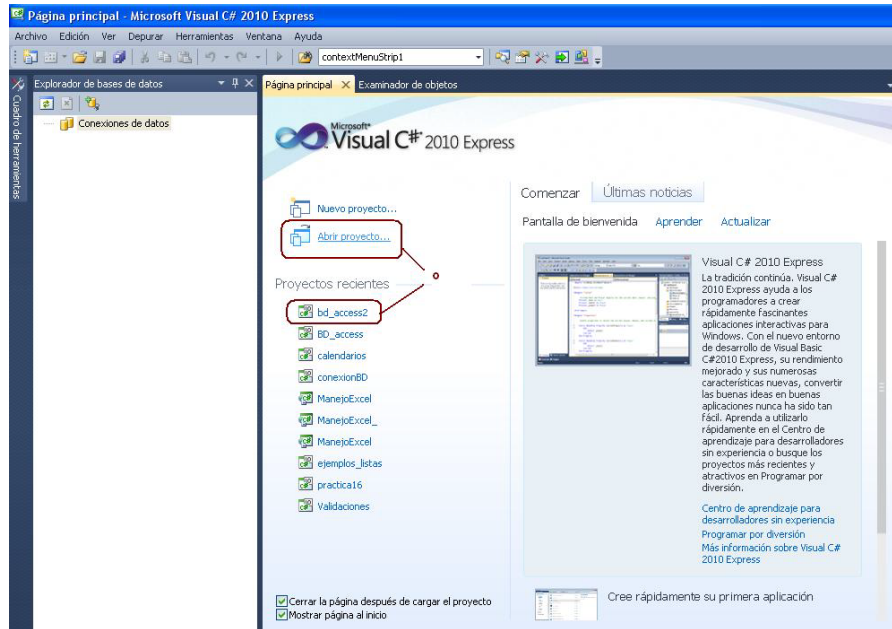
Página principal - Microsoft Visual C# 2010 Express

Archivo Edición Ver Depurar Herramientas Ventana Ayuda

contextMenuStrip1

Cuadro de herramientas

Explorador de bases de datos

Conexiones de datos

Página principal × Examinador de objetos

Microsoft® Visual C# 2010 Express

Nuevo proyecto...

Abrir proyecto...

Proyectos recientes

bd_access2
BD_access
calendarios
conexionBD
ManejoExcel
ManejoExcel_
ManejoExcel
ejemplos_listas
practica16
Validaciones

Cerrar la página después de cargar el proyecto
Mostrar página al inicio

Comenzar Últimas noticias

Pantalla de bienvenida Aprender Actualizar

Visual C# 2010 Express

La tradición continúa. Visual C# 2010 Express ayuda a los programadores a crear rápidamente fascinantes aplicaciones interactivas para Windows. Con el nuevo entorno de desarrollo de Visual Basic C#2010 Express, su rendimiento mejorado y sus numerosas características nuevas, convertir las buenas ideas en buenas aplicaciones nunca ha sido tan fácil. Aprenda a utilizarlo rápidamente en el Centro de aprendizaje para desarrolladores sin experiencia o busque los proyectos más recientes y atractivos en Programar por diversión.

Centro de aprendizaje para desarrolladores sin experiencia
Programar por diversión
Más información sobre Visual C# 2010 Express

Cree rápidamente su primera aplicación